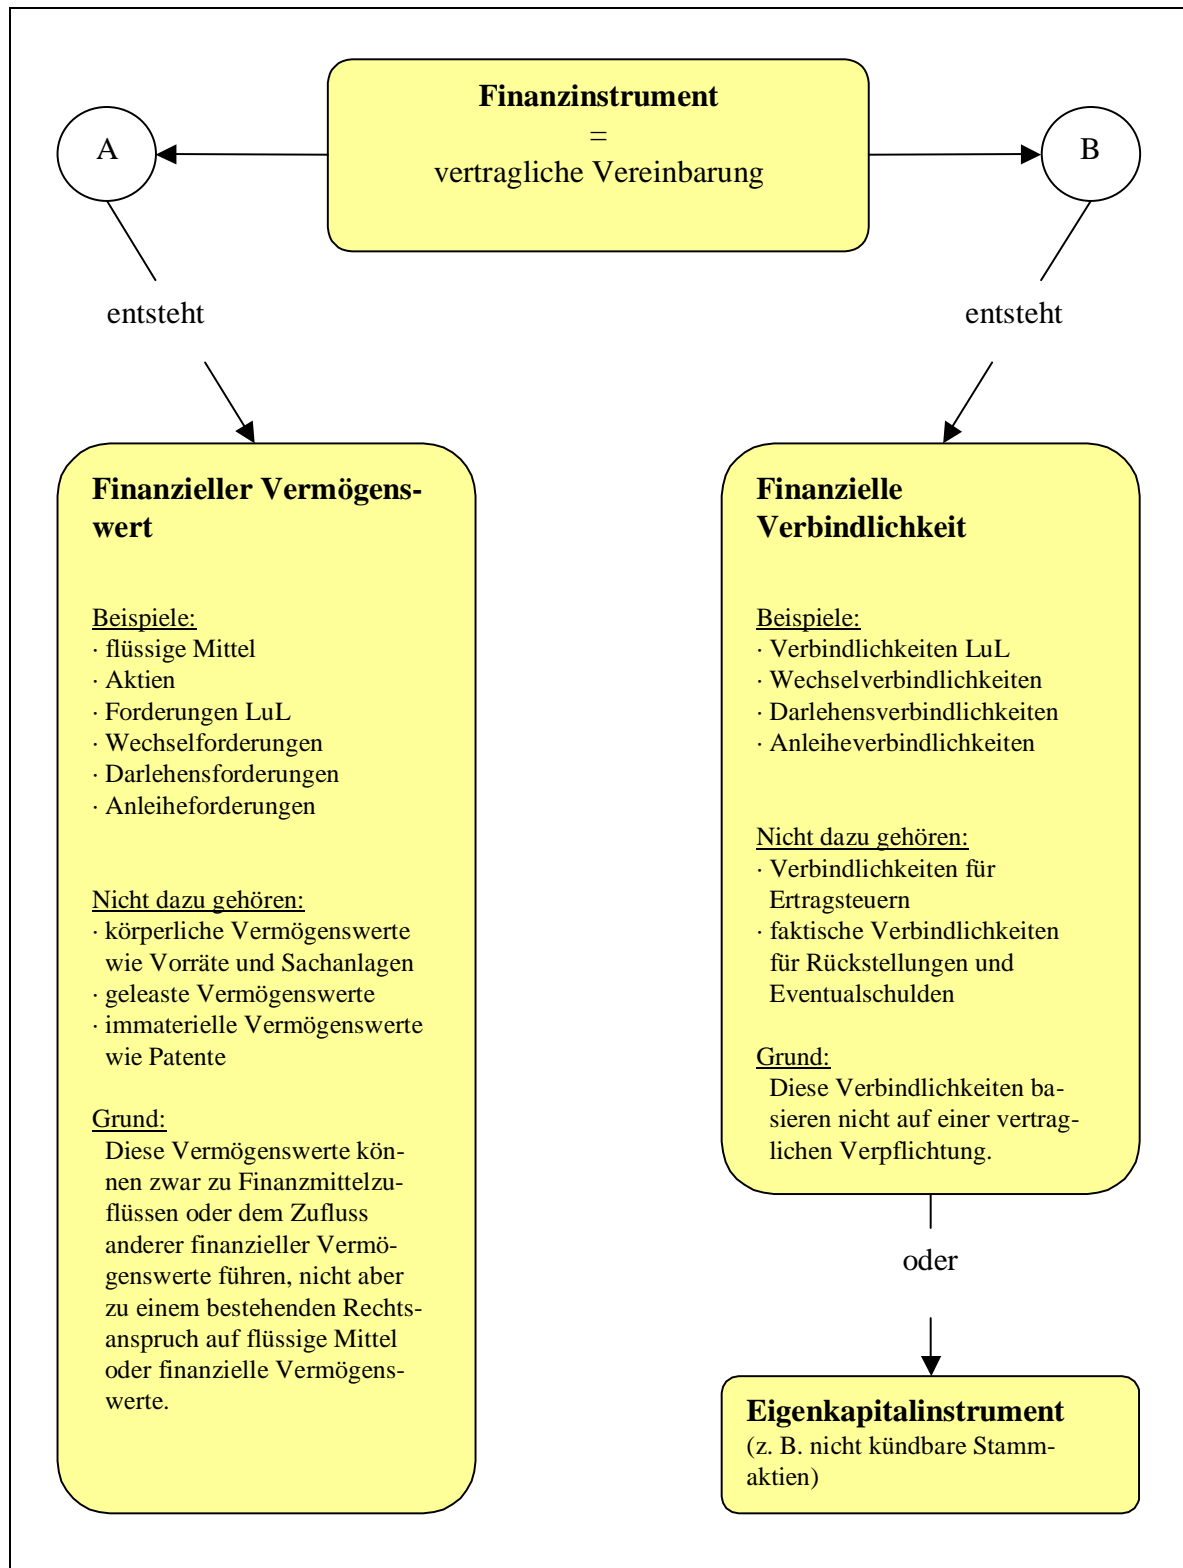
**Finanzinstrument**
=
vertragliche Vereinbarung

A

B

entsteht

entsteht

**Finanzieller Vermögenswert**

Beispiele:
· flüssige Mittel
· Aktien
· Forderungen LuL
· Wechselforderungen
· Darlehensforderungen
· Anleiheforderungen

Nicht dazu gehören:
· körperliche Vermögenswerte wie Vorräte und Sachanlagen
· geleaste Vermögenswerte
· immaterielle Vermögenswerte wie Patente

Grund:
Diese Vermögenswerte können zwar zu Finanzmittelzuflüssen oder dem Zufluss anderer finanzieller Vermögenswerte führen, nicht aber zu einem bestehenden Rechtsanspruch auf flüssige Mittel oder finanzielle Vermögenswerte.

**Finanzielle Verbindlichkeit**

Beispiele:
· Verbindlichkeiten LuL
· Wechselverbindlichkeiten
· Darlehensverbindlichkeiten
· Anleiheverbindlichkeiten

Nicht dazu gehören:
· Verbindlichkeiten für Ertragsteuern
· faktische Verbindlichkeiten für Rückstellungen und Eventualschulden

Grund:
Diese Verbindlichkeiten basieren nicht auf einer vertraglichen Verpflichtung.

oder

**Eigenkapitalinstrument**
(z. B. nicht kündbare Stammaktien)